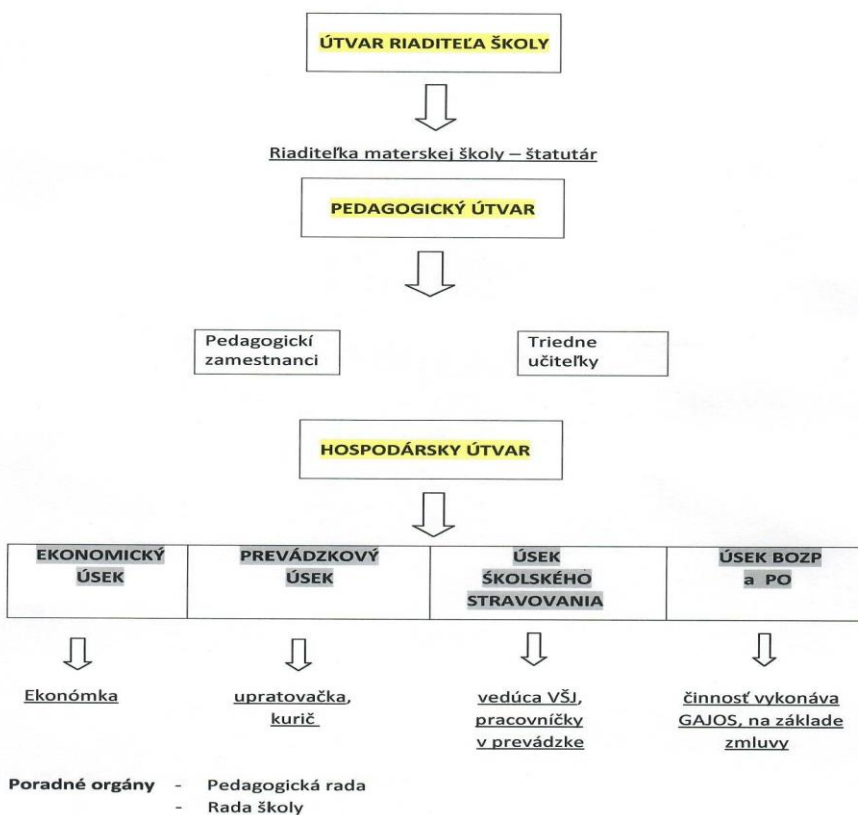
ÚTVAR RIADITEĽA ŠKOLY

Riaditeľka materskej školy – štatutár

PEDAGOGICKÝ ÚTVAR

Pedagogickí zamestnanci

Triedne učiteľky

HOSPODÁRSKY ÚTVAR

| EKONOMICKÝ ÚSEK | PREVÁDZKOVÝ ÚSEK | ÚSEK ŠKOLSKÉHO STRAVOVANIA | ÚSEK BOZP a PO |
|---|---|---|---|

Ekonómka

upratovačka, kurič

vedúca VŠJ, pracovníčky v prevádzke

činnosť vykonáva GAJOS, na základe zmluvy

Poradné orgány - Pedagogická rada
- Rada školy